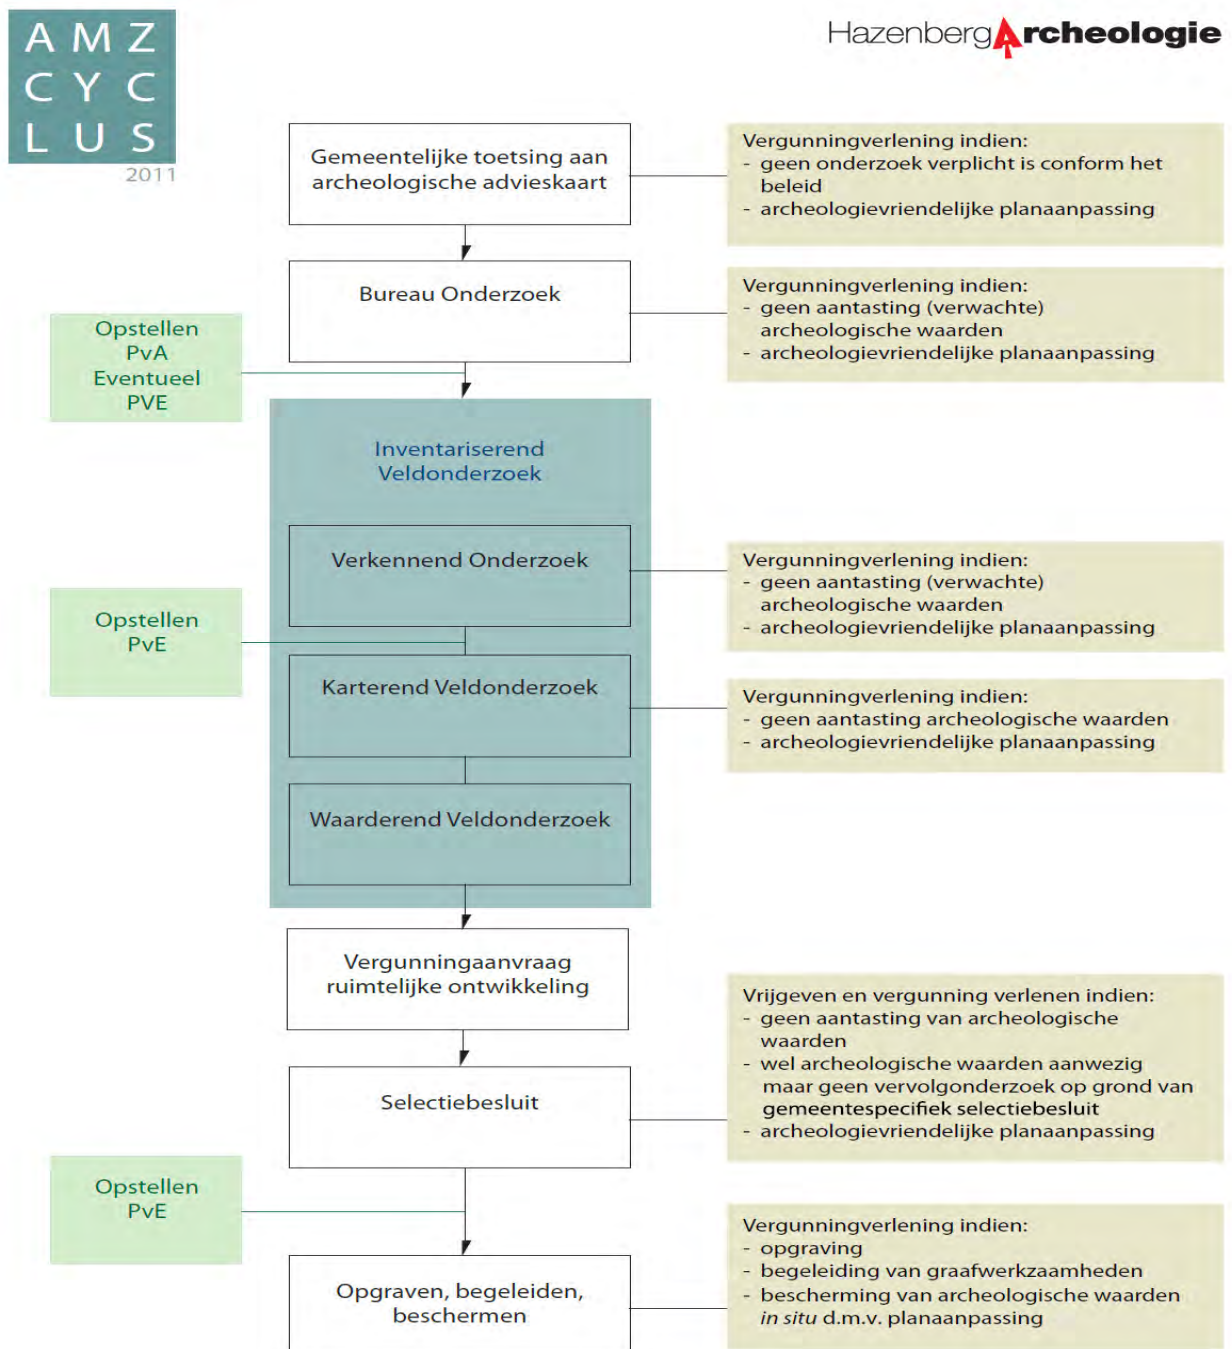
A M Z
C Y C
L U S
2011

HazenbergArcheologie

Gemeentelijke toetsing aan archeologische advieskaart

Vergunningverlening indien:
- geen onderzoek verplicht is conform het beleid
- archeologievriendelijke planaanpassing

Bureau Onderzoek

Vergunningverlening indien:
- geen aantasting (verwachte) archeologische waarden
- archeologievriendelijke planaanpassing

Opstellen PvA Eventueel PVE

Inventariserend Veldonderzoek

Verkennend Onderzoek

Vergunningverlening indien:
- geen aantasting (verwachte) archeologische waarden
- archeologievriendelijke planaanpassing

Opstellen PvE

Karterend Veldonderzoek

Vergunningverlening indien:
- geen aantasting archeologische waarden
- archeologievriendelijke planaanpassing

Waarderend Veldonderzoek

Vergunningaanvraag ruimtelijke ontwikkeling

Vrijgeven en vergunning verlenen indien:
- geen aantasting van archeologische waarden
- wel archeologische waarden aanwezig maar geen vervolgonderzoek op grond van gemeentespecifiek selectiebesluit
- archeologievriendelijke planaanpassing

Selectiebesluit

Opstellen PvE

Vergunningverlening indien:
- opgraving
- begeleiding van graafwerkzaamheden
- bescherming van archeologische waarden *in situ* d.m.v. planaanpassing

Opgraven, begeleiden, beschermen